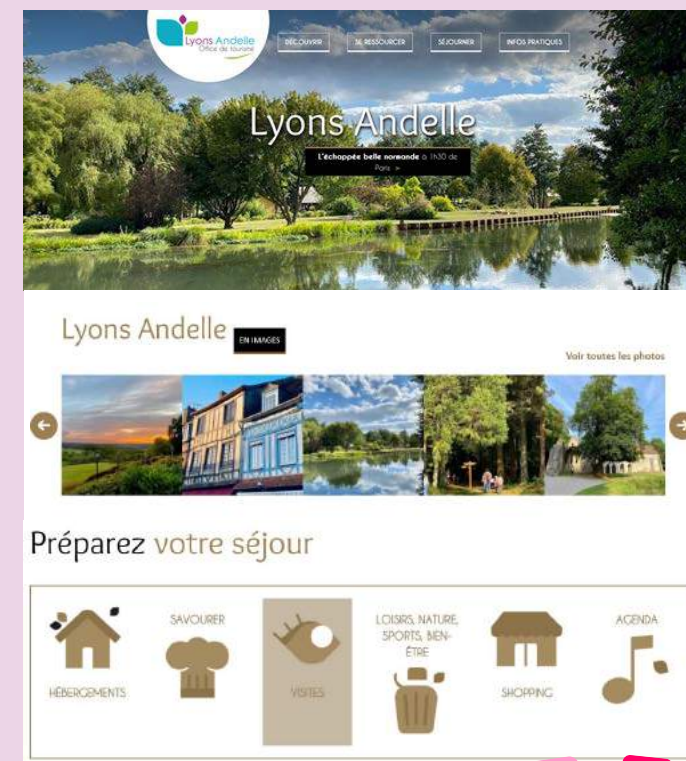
Lyons Andelle
Office de tourisme

DÉCOUVRIR
SE RESSOURCER
SÉJOURNER
INFOS PRATIQUES

Lyons Andelle

L'échappée belle normande à 1h30 de Paris >

Lyons Andelle EN IMAGES

Voir toutes les photos

Préparez votre séjour

HÉBERGEMENTS
SAVOURER
VISITES
LOISIRS, NATURE, SPORTS, BIEN-ÊTRE
SHOPPING
AGENDA